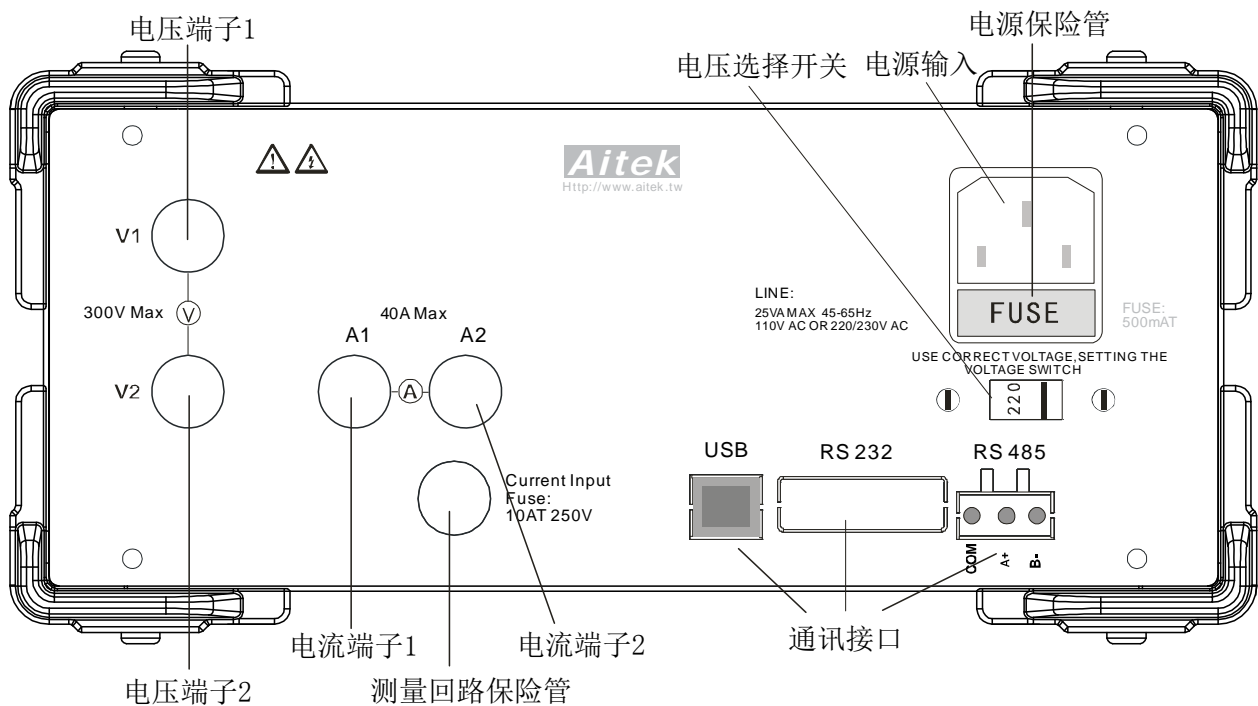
电压端子1

电源保险管

电压选择开关 电源输入

Aitek
Http://www.aitek.tw

V1

300V Max V

V2

40A Max

A1 A A2

LINE:
25VA MAX 45-65Hz
110V AC OR 220/230V AC

FUSE

FUSE:
500mAT

USE CORRECT VOLTAGE,SETTING THE VOLTAGE SWITCH

220

USB

RS 232

RS 485

Current Input
Fuse:
10AT 250V

COM A+ B-

电流端子1

电流端子2

通讯接口

电压端子2

测量回路保险管